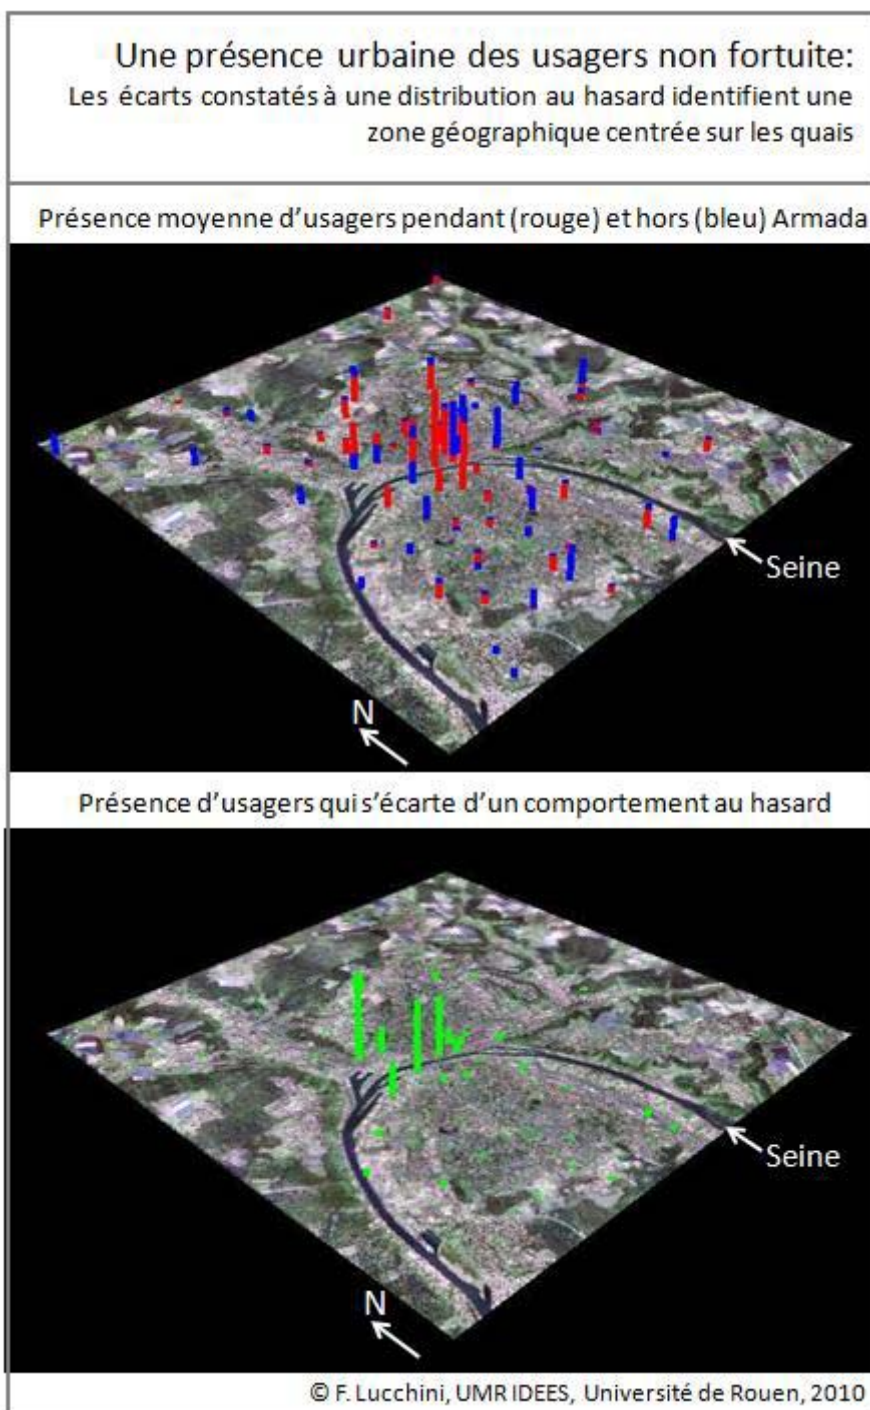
Une présence urbaine des usagers non fortuite:
Les écarts constatés à une distribution au hasard identifient une zone géographique centrée sur les quais

Présence moyenne d'usagers pendant (rouge) et hors (bleu) Armada

Seine

N

Présence d'usagers qui s'écarte d'un comportement au hasard

Seine

N

© F. Lucchini, UMR IDEES, Université de Rouen, 2010